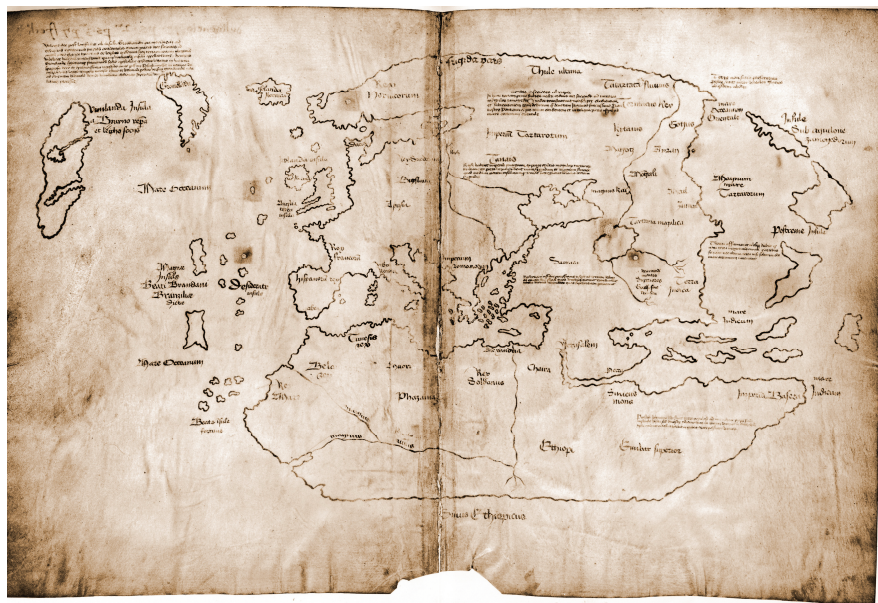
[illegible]

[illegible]

Vinilanda Insula a Byarno repta et leipho socio

Gronelanda

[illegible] Islanda

Mare Oceanum

Magnæ Insulæ Beati Brandani Branlanti dictæ

Desiderate Insule

Mare Oceanum

Beate Insule fortunate

Hibernica

Insule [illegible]

Regnum Norvegorum

Dania

Suecia

Reg Francorum

Hispania

Cimera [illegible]

Alexandria

Magnum mare

Rex Soldanus

Ethiopia

Sinus Ethiopicus

Thule ultima

Tartarorum

Imperium Tartarorum

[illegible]

Tartaria magna

Terra Judea

Mare Indicum

Insule Sub aquilone

Postrema Insula

Insula Bascen

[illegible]

Sinus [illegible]

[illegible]